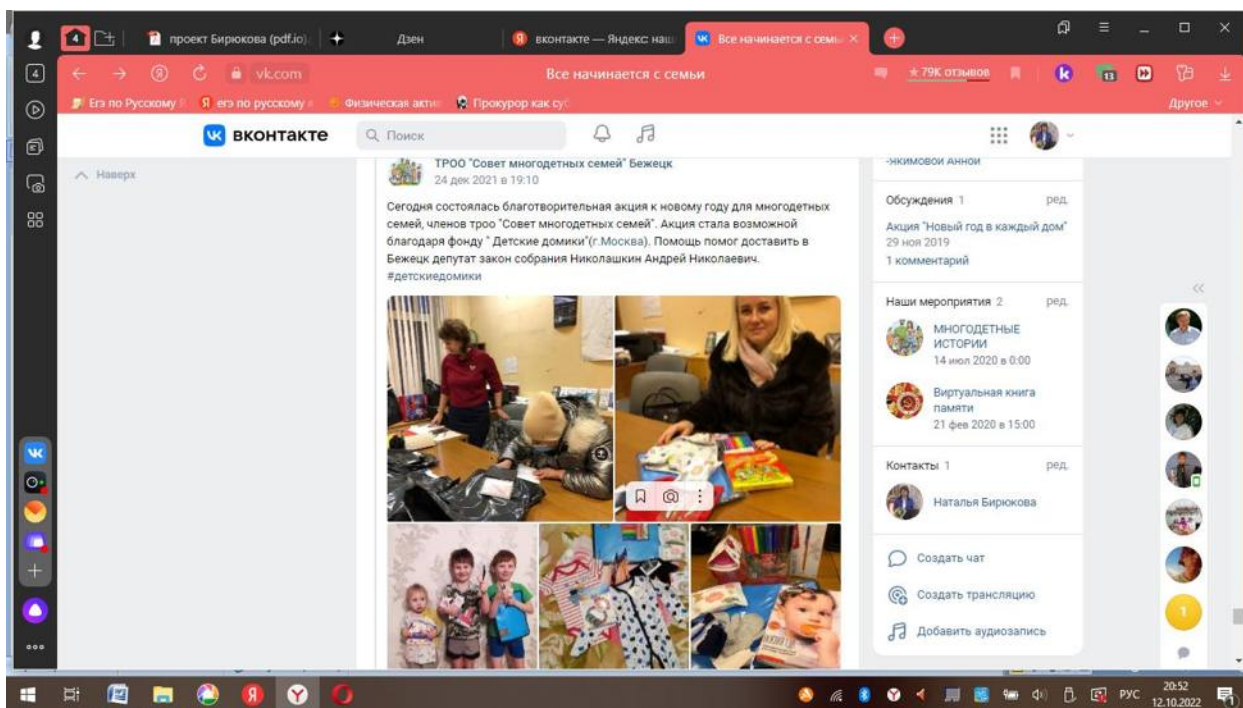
4

проект Бирюкова (pdf.io)

Дзен

вконтакте — Яндекс: наш

Все начинается с семь

vk.com

Все начинается с семьи

★79К отзывов

Егэ по Русскому

егэ по русскому

Физическая актив

Прокурор как суд

Другое

вконтакте

Поиск

Наверх

ТРОО "Совет многодетных семей" Бежецк
24 дек 2021 в 19:10

Сегодня состоялась благотворительная акция к новому году для многодетных семей, членов троо "Совет многодетных семей". Акция стала возможной благодаря фонду " Детские домики"(г.Москва). Помощь помог доставить в Бежецк депутат закон собрания Николашкин Андрей Николаевич.
#детскиедомики

-Акимовой Анной

Обсуждения 1 ред.

Акция "Новый год в каждый дом"
29 ноя 2019
1 комментарий

Наши мероприятия 2 ред.

МНОГОДЕТНЫЕ ИСТОРИИ
14 июл 2020 в 0:00

Виртуальная книга памяти
21 фев 2020 в 15:00

Контакты 1 ред.

Наталья Бирюкова

Создать чат

Создать трансляцию

Добавить аудиозапись

1

РУС
20:52
12.10.2022